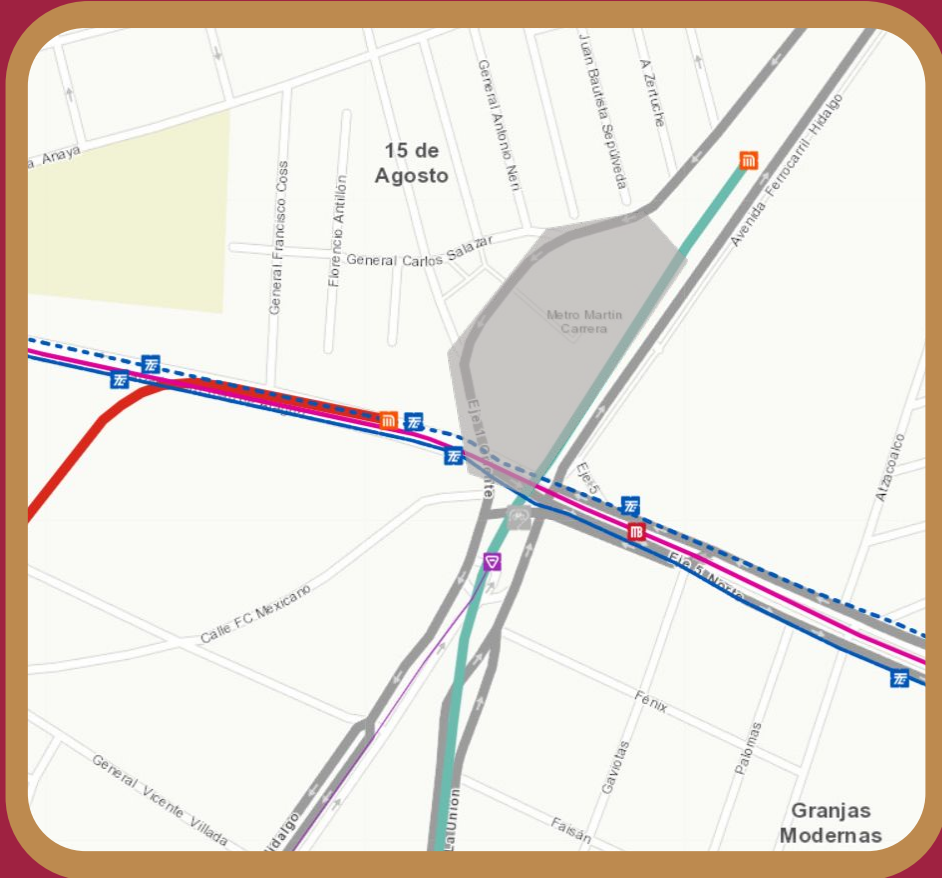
a. Anaya

15 de Agosto

General Francisco Coss

Florencio Antillón

General Antonio Neri

Juan Bautista Sepúlveda

A. Zertuche

General Carlos Salazar

Metro Martín Carrera

Avenida Ferrocarril Hidalgo

Eje 3 Oriente

Eje 5

Eje 5 Norte

Azcapotzalco

Calle FC Mexicano

Fénix

Gaviotas

Palomas

General Vicente Villada

Hidalgo

La Unión

Faisán

Granjas Modernas